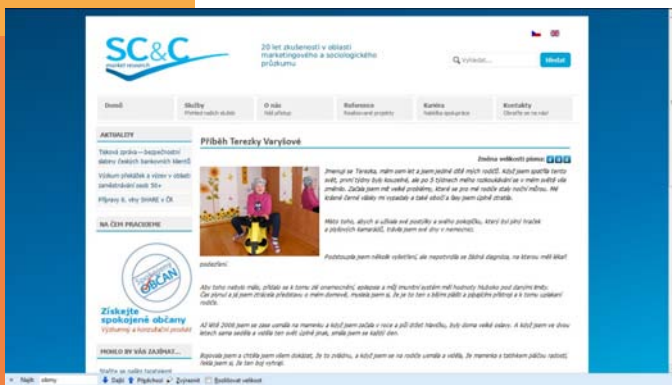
SC&C
market research

20 let zkušeností v oblasti marketingového a sociologického průzkumu

Vyhledat... Hledat

Domů
Služby
Přehled našich služeb
O nás
Náš přístup
Reference
Realizované projekty
Kariéra
Nabídka spolupráce
Kontakty
Ozvěte se na nás!

AKTUALITY

Tisková zpráva—bezpečnostní datový českých bankovních klientů

Výzkum překážek a výzev v oblasti zaměstnávání osob 50+

Příprava 6. vlny SHARE v ČR

NA ČEM PRACUJEME

OBČAN

Získejte spokojené občany
Výzkumný a konzultační produkt

MOHLO BY VÁS ZAJÍMAT...

Příběh Terezky Varyšové

Změna velikosti písma:

Jmenuji se Terezka, mám sem let a jsem jediné dítě mých rodičů. Když jsem spatřila tento svět, první týdny byly kouzelné, ale po 5 týdnech mého rozkoukávání se v mém světě vše změnilo. Začala jsem mít velké problémy, které se pro mé rodiče staly noční můrou. Mé krásné černé vlásky mi vypadaly a také oboči a řasy jsem úplně ztratila.

Místo toho, abych si užívala své postýlky a svého pokojíčku, který byl plný hraček a plyšových kamarádů, trávila jsem své dny v nemocnici.

Podstoupila jsem několik vyšetření, ale nepotvrdila se žádná diagnóza, na kterou měli lékaři podezření.

Aby toho nebylo málo, přidalo se k tomu ně onemocnění, epilepsie a můj imunitní systém měl hodnoty hluboko pod daným limitem. Čas plynul a já jsem ztrácela představu o mém domově, musela jsem si, že je to ten s bílými plášti a pípajícími přístroji a k tomu uslakaní rodiče.

Až létě 2008 jsem se zase usmála na maminku a když jsem začala v roce a půl držet hlavičku, byly doma velké oslavy. A když jsem ve dvou letech sama seděla a viděla ten svět úplně jinak, smála jsem se každý den.

Bojovala jsem a chtěla jsem všem dokázat, že to zvládnu, a když jsem se na rodiče usmála a viděla, že maminka s tatínkem pláčou radostí, řekla jsem si, že tam boj vyhraji.

Najít: obrny  Další  Předchozí  Zvýraznit  Rozlišovat velikost